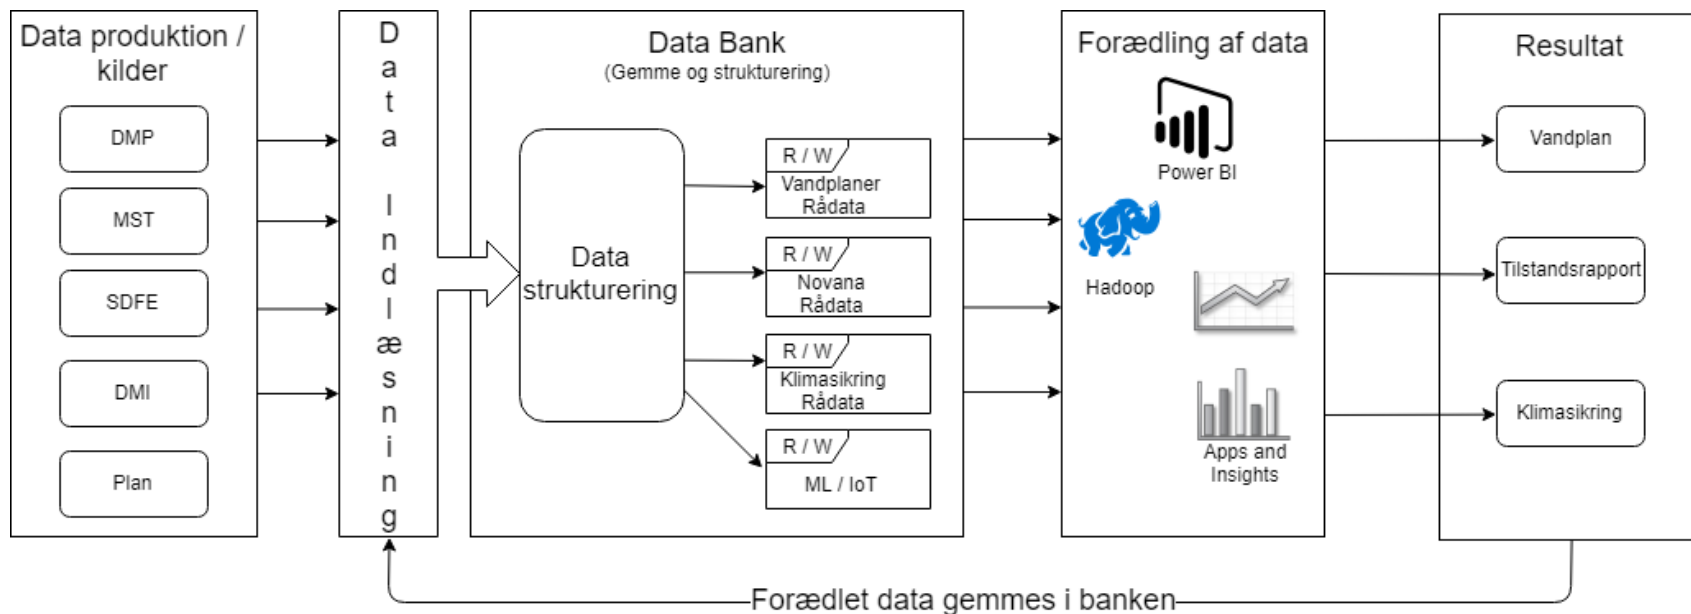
Data produktion / kilder

DMP

MST

SDFE

DMI

Plan

Data Indlæsning

Data Bank
(Gemme og strukturering)

Data strukturering

R / W
Vandplaner Rådata

R / W
Novana Rådata

R / W
Klimasikring Rådata

R / W
ML / IoT

Forædling af data

Power BI

Hadoop

Apps and Insights

Resultat

Vandplan

Tilstandsrapport

Klimasikring

Forædlet data gemmes i banken